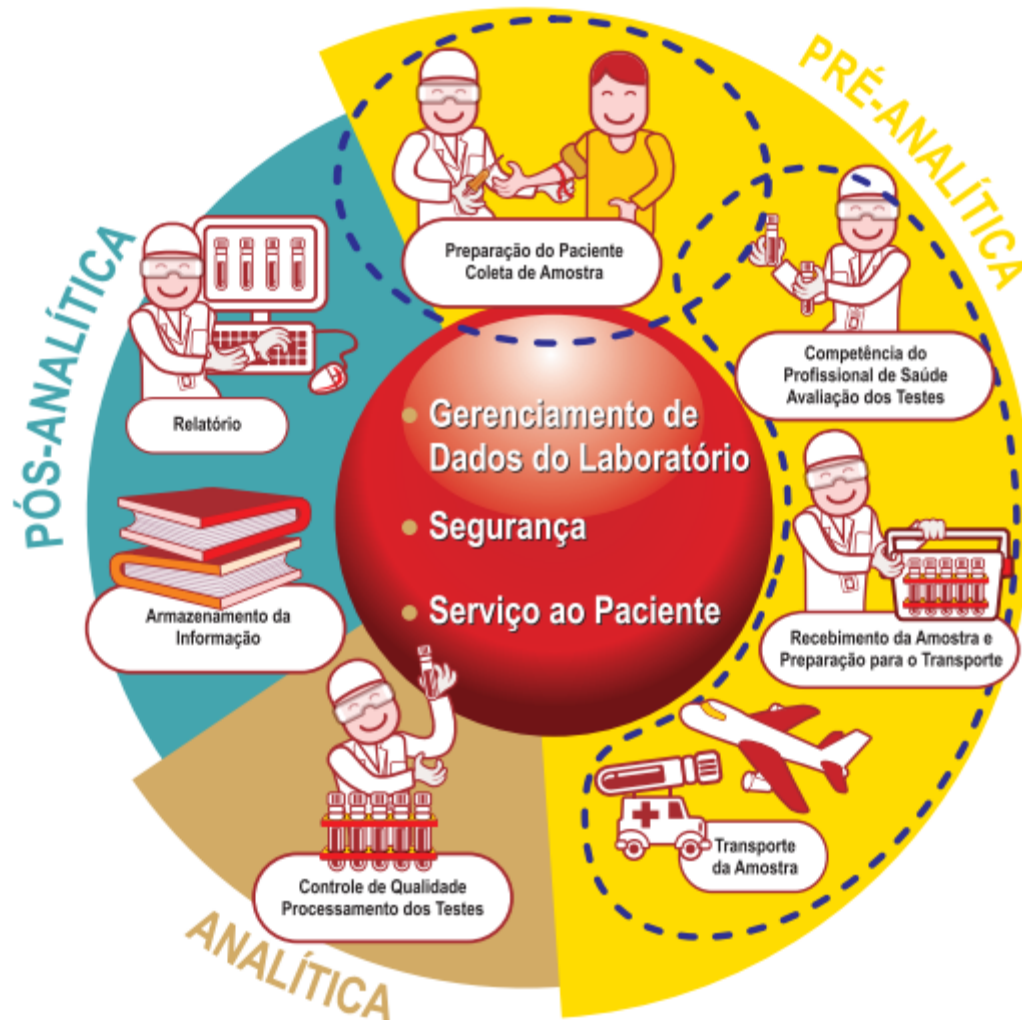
PRÉ-ANALÍTICA

Preparação do Paciente
Coleta de Amostra

Competência do Profissional de Saúde
Avaliação dos Testes

Recebimento da Amostra e Preparação para o Transporte

Transporte da Amostra

PÓS-ANALÍTICA

Relatório

Armazenamento da Informação

ANALÍTICA

Controle de Qualidade
Processamento dos Testes

• Gerenciamento de Dados do Laboratório
• Segurança
• Serviço ao Paciente